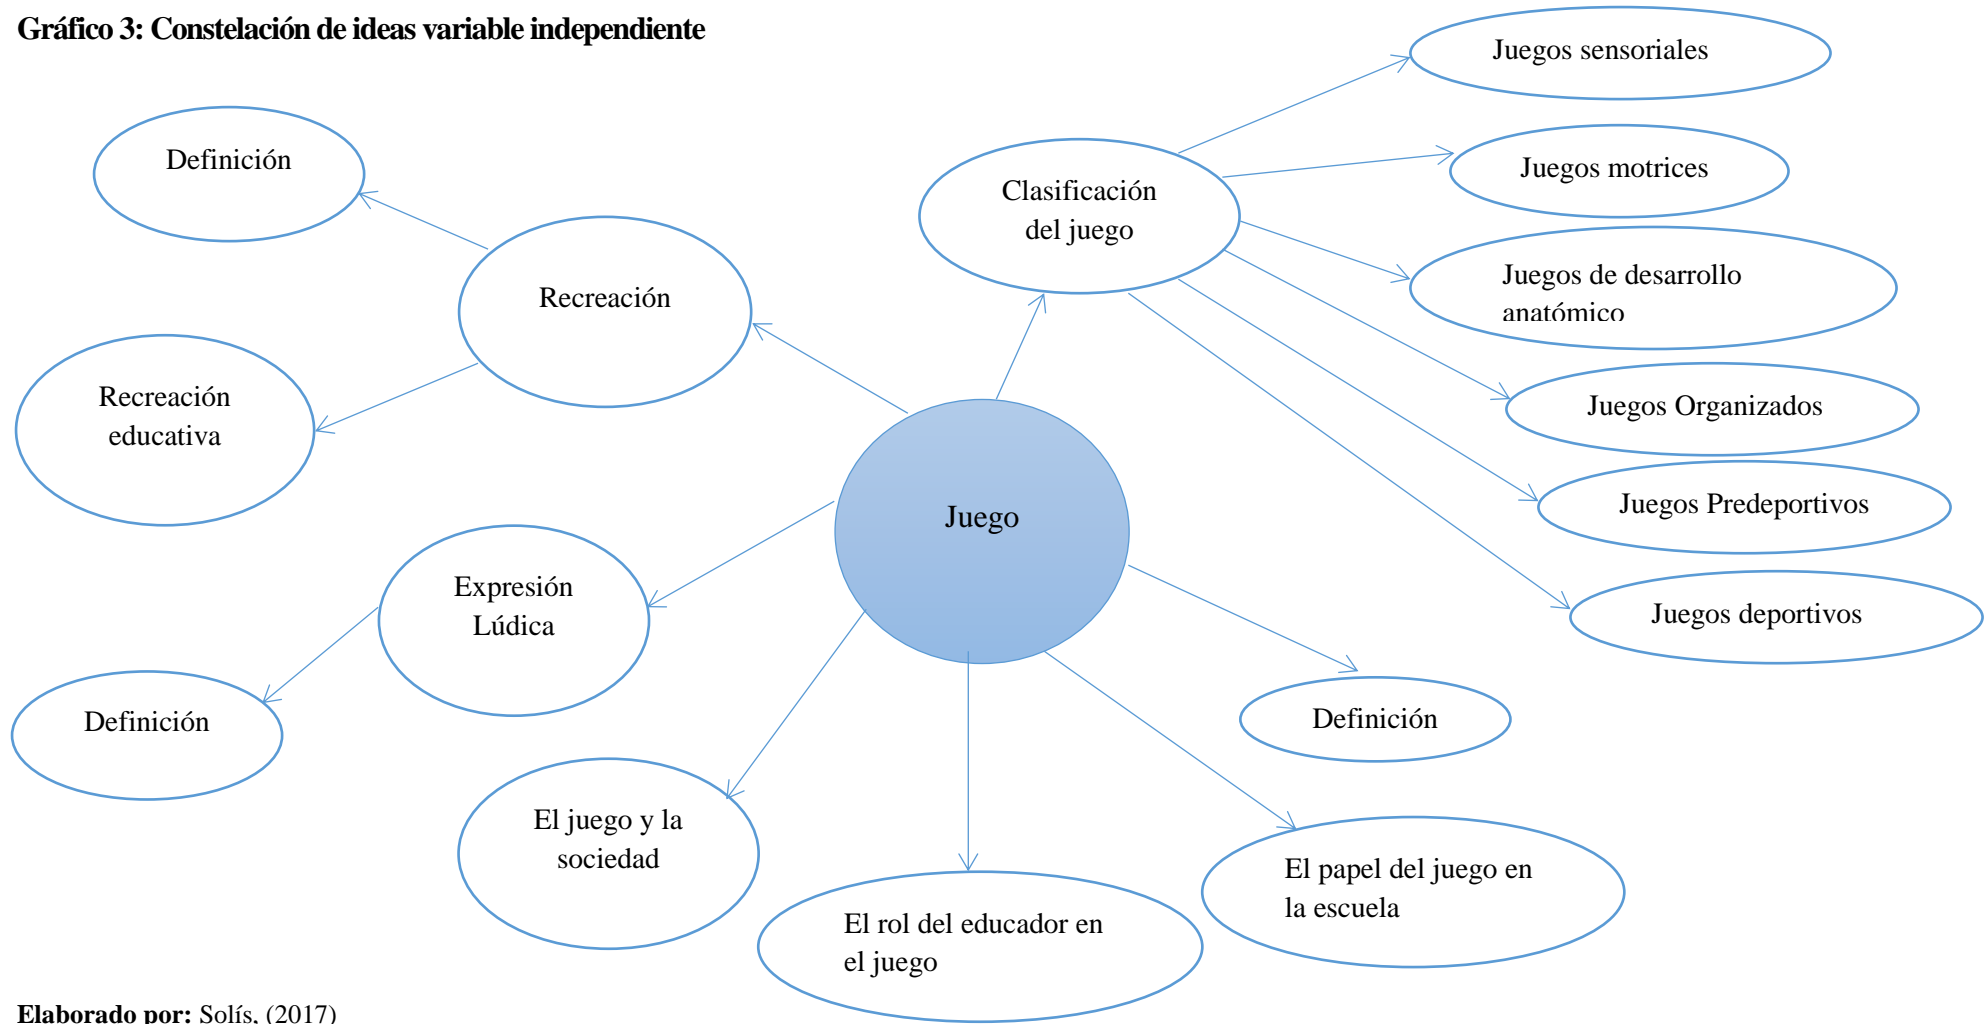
**Gráfico 3: Constelación de ideas variable independiente**

Juegos sensoriales

Definición

Clasificación del juego

Juegos motrices

Recreación

Juegos de desarrollo anatómico

Recreación educativa

Juegos Organizados

Juego

Juegos Predeportivos

Expresión Lúdica

Juegos deportivos

Definición

Definición

El juego y la sociedad

El papel del juego en la escuela

El rol del educador en el juego

**Elaborado por:** Solís, (2017)